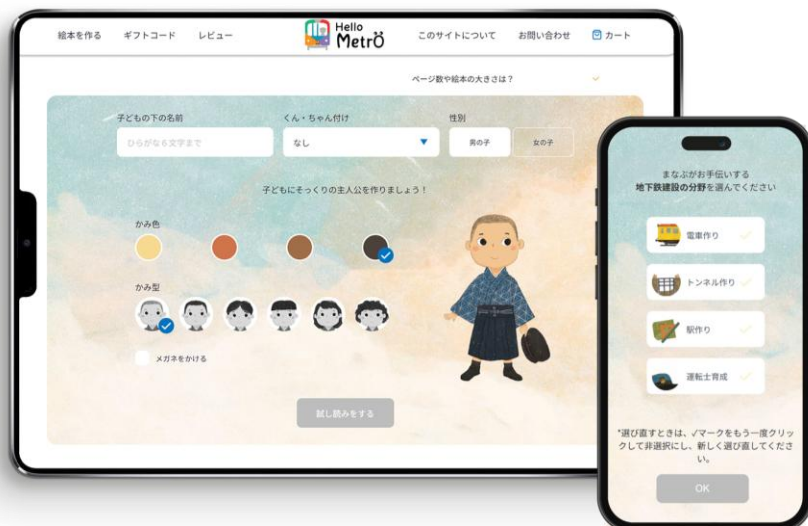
絵本を作る　ギフトコード　レビュー

Hello Metrō

このサイトについて　お問い合わせ　カート

ページ数や絵本の大きさは？

子どもの下の名前

ひらがな6文字まで

くん・ちゃん付け

なし

性別

男の子　女の子

子どもにそっくりの主人公を作りましょう！

かみ色

かみ型

メガネをかける

試し読みをする

まなぶがお手伝いする
地下鉄建設の分野を選んでください

電車作り

トンネル作り

駅作り

運転士育成

*選び直すときは、✓マークをもう一度クリックして非選択にし、新しく選び直してください。

OK